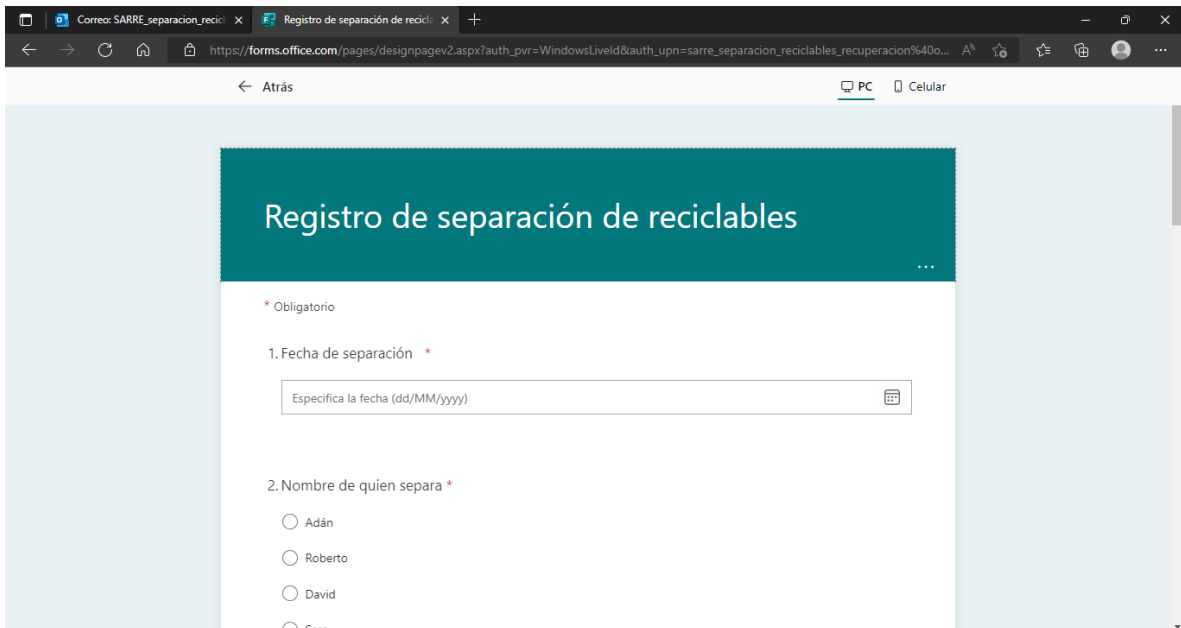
Correo: SARRE_separacion_recicl ×
Registro de separación de recicl ×
+

https://forms.office.com/pages/designpagev2.aspx?auth_pvr=WindowsLiveId&auth_upn=sarre_separacion_reciclables_recuperacion%40o...

← Atrás
PC
Celular

Registro de separación de reciclables

...

* Obligatorio

1. Fecha de separación *

Especifica la fecha (dd/MM/yyyy)

2. Nombre de quien separa *

Adán

Roberto

David

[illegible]